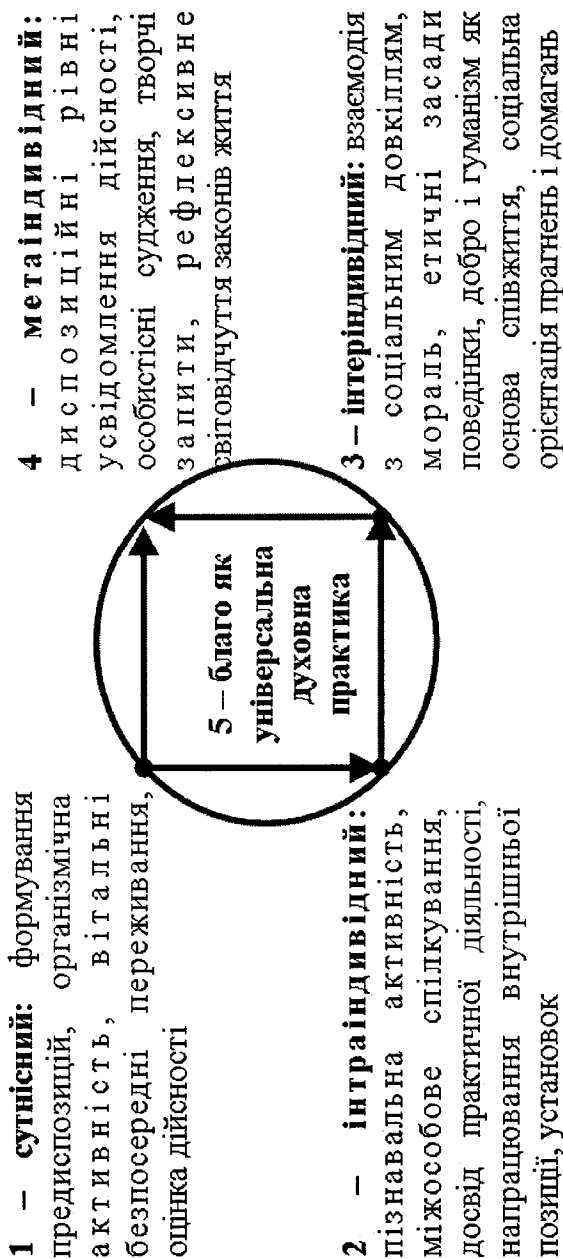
1 – сутнісний: формування предиспозицій, організмічна активність, вітальні безпосередні переживання, оцінка дійсності

2 – інтраіндивідний: пізнавальна активність, міжособове спілкування, досвід практичної діяльності, напрацювання внутрішньої позиції, установок

5 – благо як універсальна духовна практика

4 – метаіндивідний: диспозиційні рівні усвідомлення дійсності, особистісні судження, творчі запити, рефлексивне світовідчуття законів життя

3 – інтеріндивідний: взаємодія з соціальним довкіллям, мораль, етичні засади поведінки, добро і гуманізм як основа співжиття, соціальна орієнтація прагнень і домагань